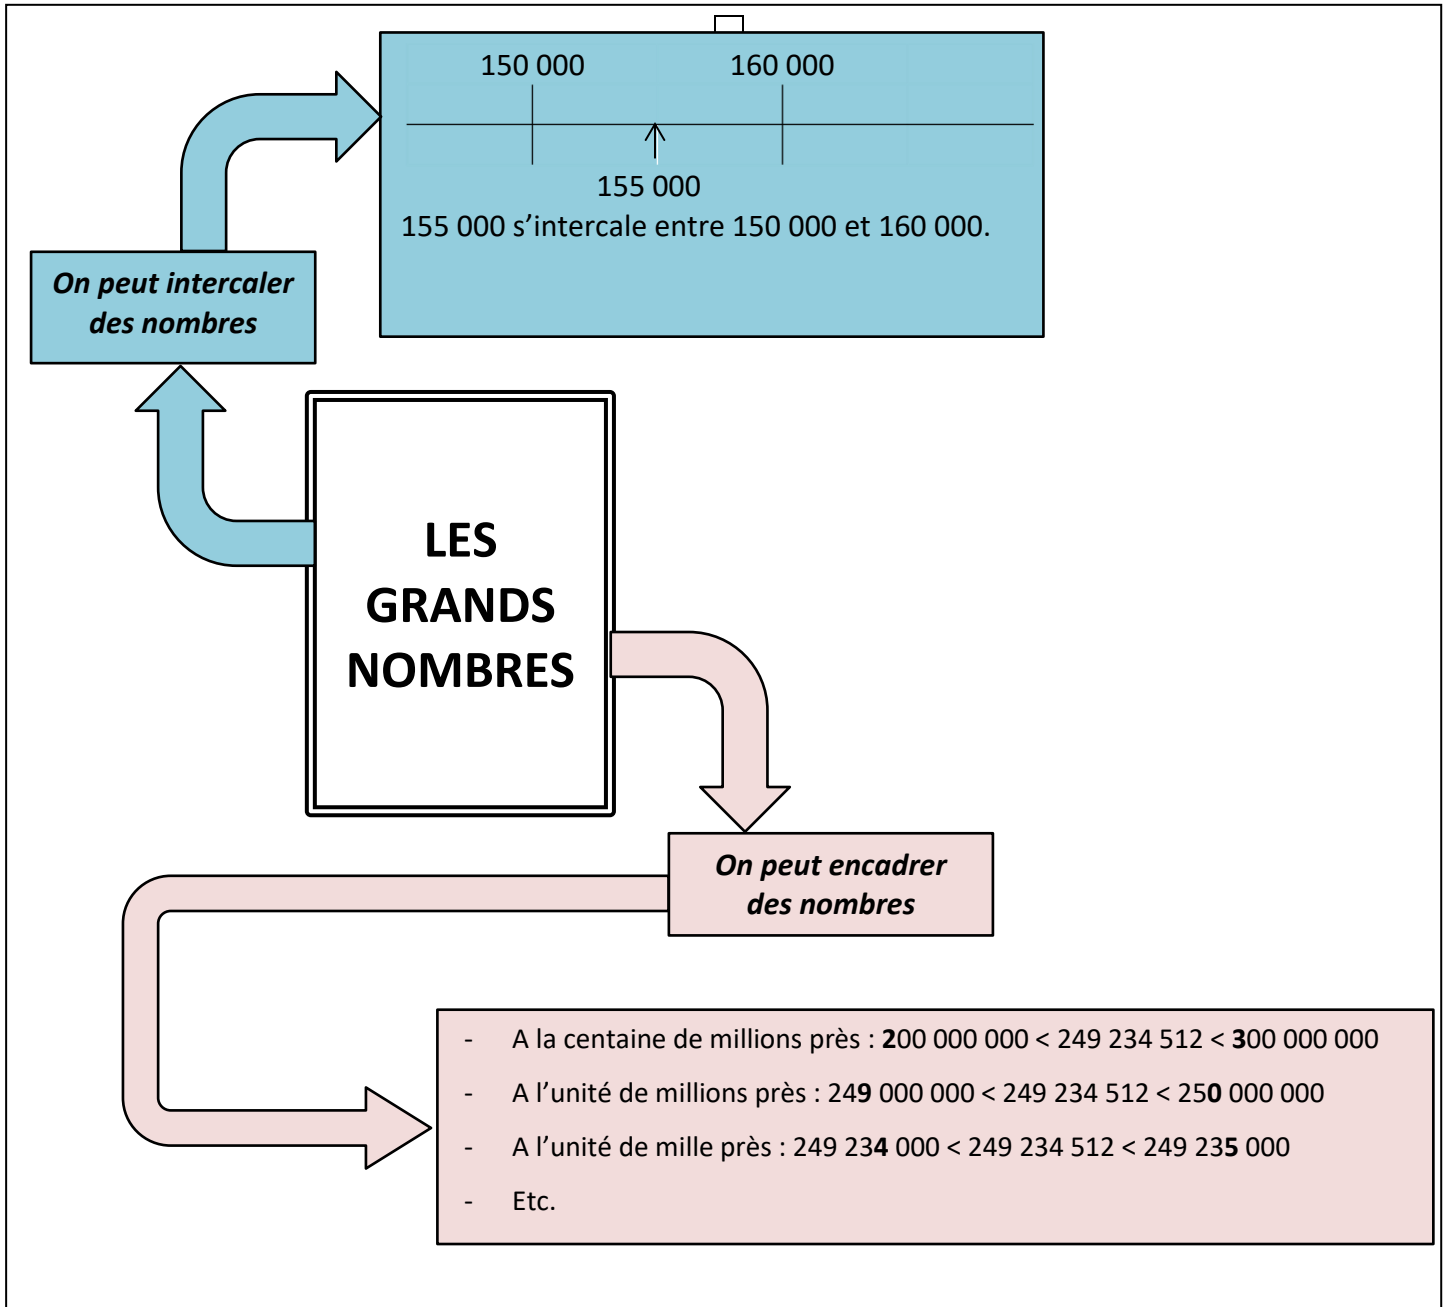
150 000 160 000

155 000

155 000 s’intercale entre 150 000 et 160 000.

On peut intercaler des nombres

LES GRANDS NOMBRES

On peut encadrer des nombres

- A la centaine de millions près : 200 000 000 < 249 234 512 < 300 000 000
- A l’unité de millions près : 249 000 000 < 249 234 512 < 250 000 000
- A l’unité de mille près : 249 234 000 < 249 234 512 < 249 235 000
- Etc.